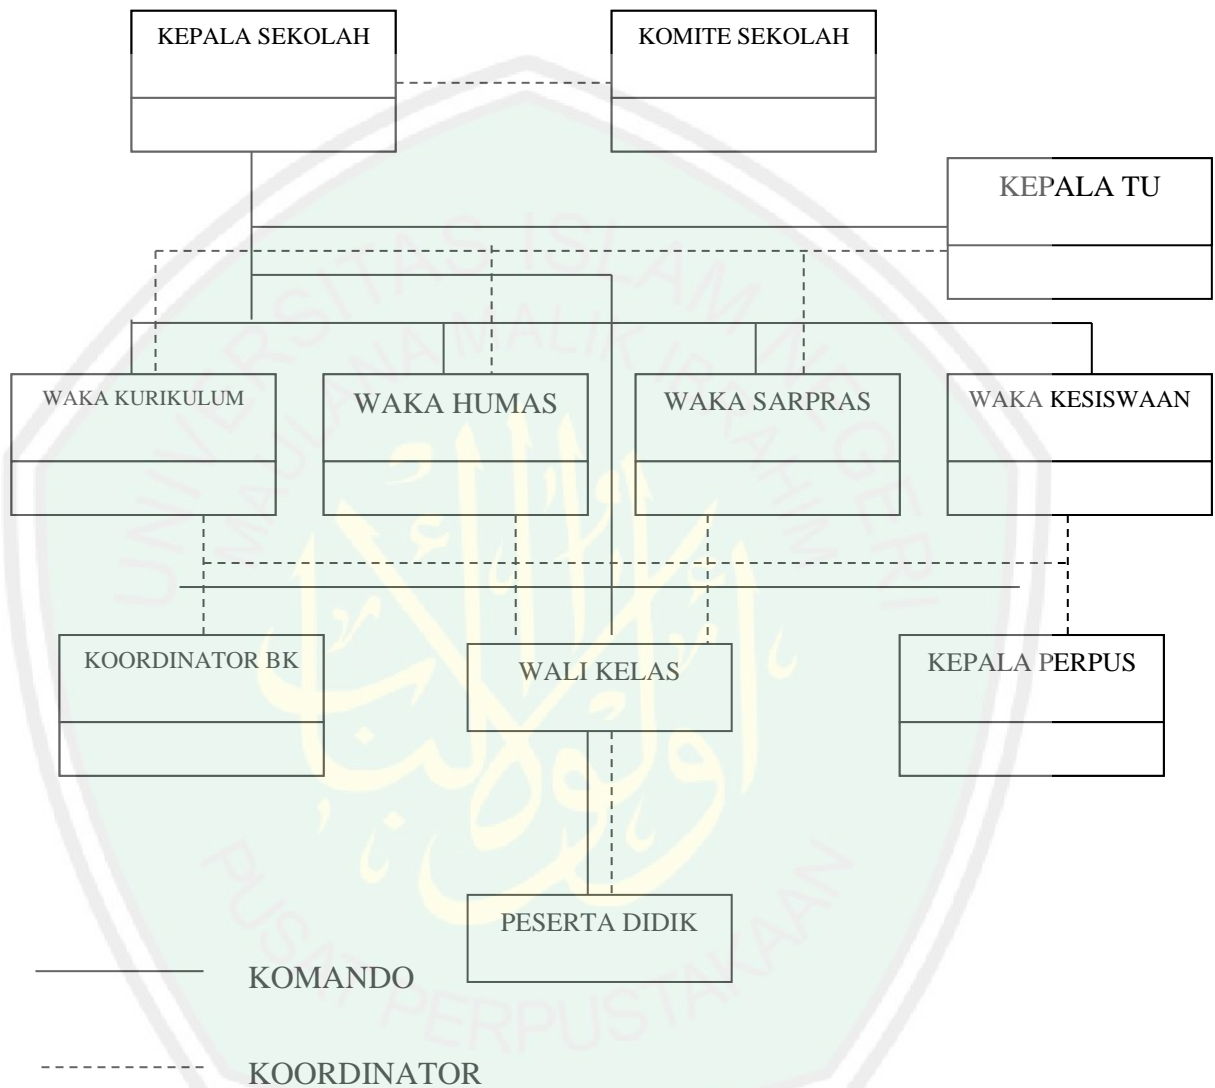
KEPALA SEKOLAH

KOMITE SEKOLAH

KEPALA TU

WAKA KURIKULUM

WAKA HUMAS

WAKA SARPRAS

WAKA KESISWAAN

KOORDINATOR BK

WALI KELAS

KEPALA PERPUS

PESERTA DIDIK

KOMANDO

KOORDINATOR

UNIVERSITAS ISLAM NEGERI MAULANA MALIK IBRAHIM

PUSAT PERPUSTAKAAN